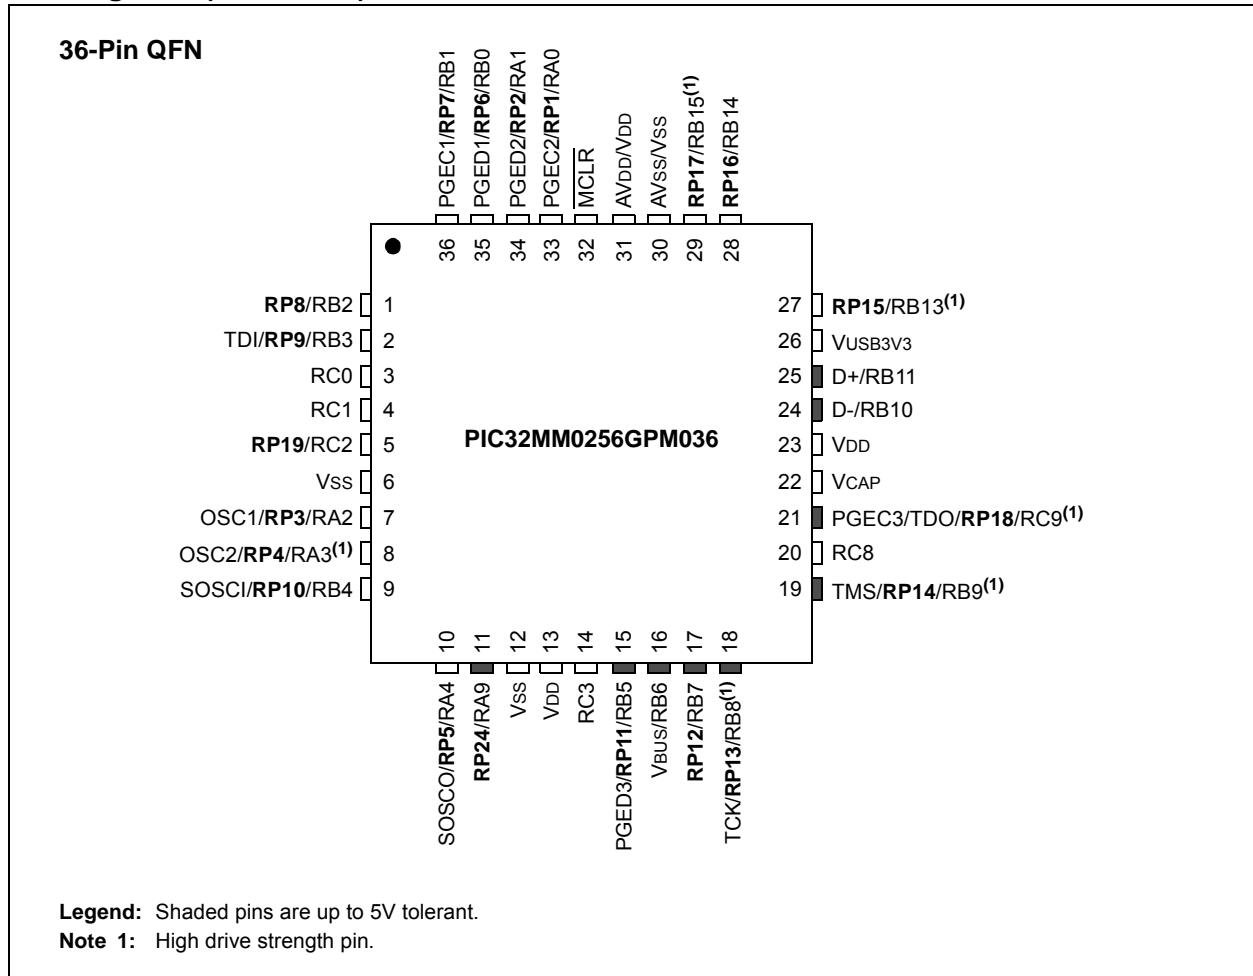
36-Pin QFN

PGEC1/RP7/RB1
PGED1/RP6/RB0
PGED2/RP2/RA1
PGEC2/RP1/RA0
$\overline{MCLR}$
AVDD/VDD
AVSS/VSS
RP17/RB15$^{(1)}$
RP16/RB14

36 35 34 33 32 31 30 29 28

RP8/RB2 1
TDI/RP9/RB3 2
RC0 3
RC1 4
RP19/RC2 5
VSS 6
OSC1/RP3/RA2 7
OSC2/RP4/RA3$^{(1)}$ 8
SOSCI/RP10/RB4 9

PIC32MM0256GPM036

27 RP15/RB13$^{(1)}$
26 VUSB3V3
25 D+/RB11
24 D-/RB10
23 VDD
22 VCAP
21 PGEC3/TDO/RP18/RC9$^{(1)}$
20 RC8
19 TMS/RP14/RB9$^{(1)}$

10 11 12 13 14 15 16 17 18

SOSCO/RP5/RA4
RP24/RA9
VSS
VDD
RC3
PGED3/RP11/RB5
VBUS/RB6
RP12/RB7
TCK/RP13/RB8$^{(1)}$

Legend: Shaded pins are up to 5V tolerant.
Note 1: High drive strength pin.